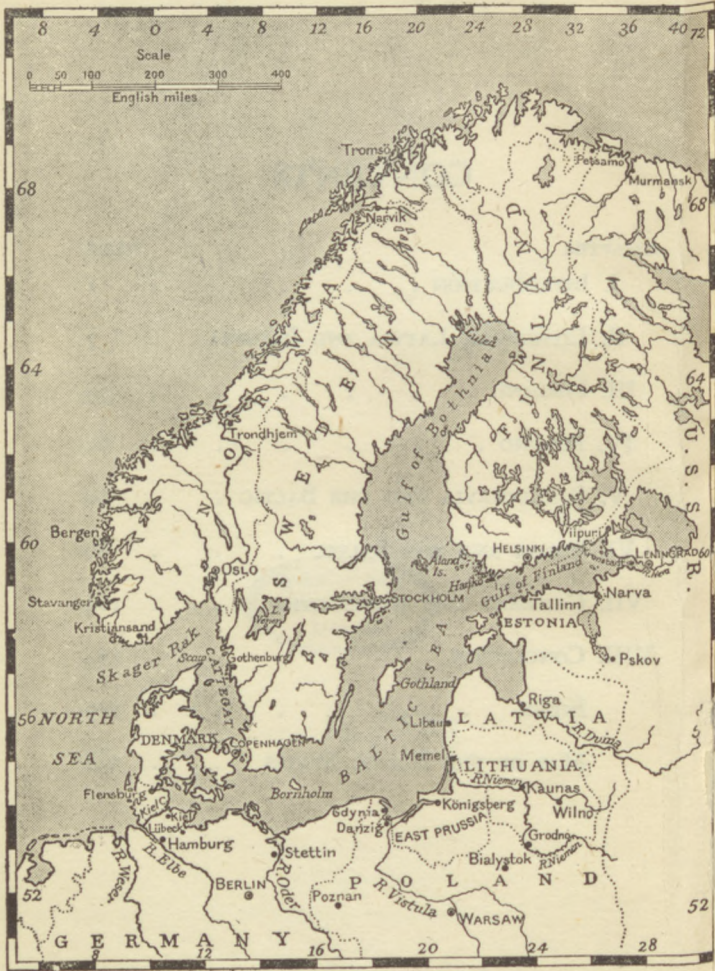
8 4 0 4 8 12 16 20 24 28 32 36 40 72

Scale
0 50 100 200 300 400
English miles

68
64
60
56
52

Tromsö
Petsamo
Murmansk
Narvik
Luleå
NORWAY
SWEDEN
FINLAND
U.S.S.R.
Gulf of Bothnia
Trondhjem
Bergen
OSLO
Stavanger
Kristiansand
Skager Rak
Skaw
CATTEGAT
Gothenburg
L. Wener
Aland Is.
HELSINKI
Viipuri
LENINGRAD
Hanko
Gulf of Finland
STOCKHOLM
Tallinn
Narva
ESTONIA
Pskov
Gothland
Riga
NORTH SEA
DENMARK
COPENHAGEN
BALTIC SEA
Libau
LATVIA
R. Dvina
Memel
LITHUANIA
R. Niemen
Kaunas
Wilno
Flensburg
Kiel C.
Kiel
Lübeck
Bornholm
Gdynia
Danzig
Königsberg
EAST PRUSSIA
Grodno
R. Niemen
Hamburg
Stettin
Bialystok
R. Weser
R. Elbe
R. Oder
BERLIN
Poznan
R. Vistula
POLAND
WARSAW
GERMANY
8 12 16 20 24 28
52